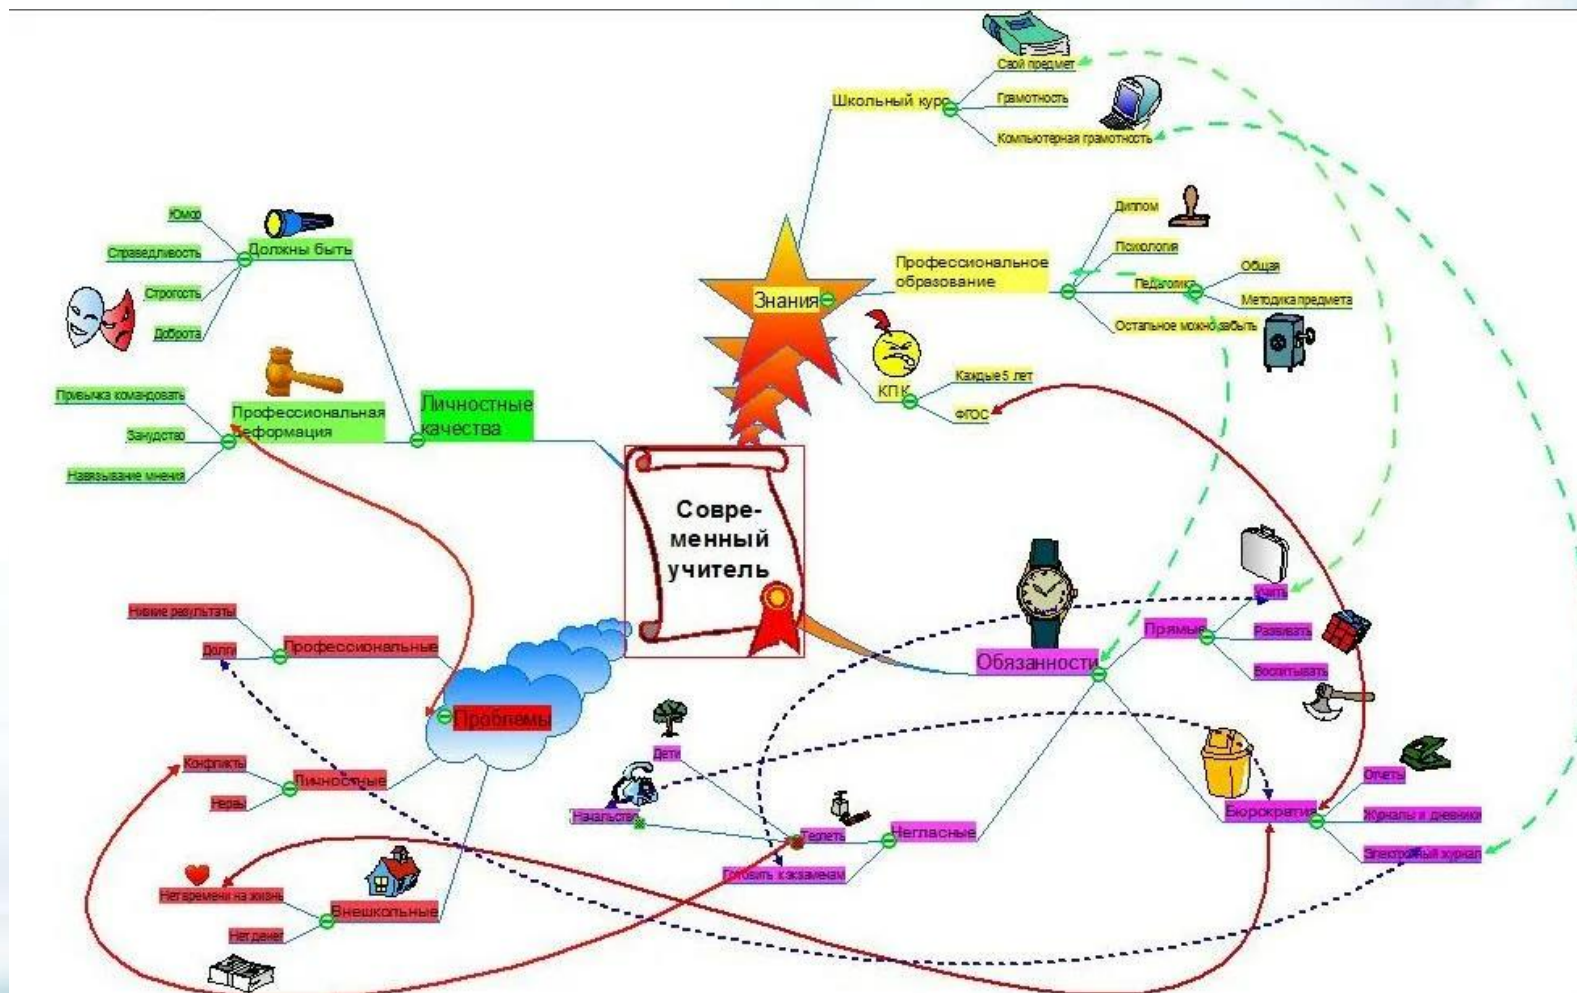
Современный учитель

Знания
Школьный курс
Свой предмет
Грамотность
Компьютерная грамотность
Профессиональное образование
Диплом
Психология
Педагогика
Общая
Методика предмета
Остальное можно забыть
КПК
Каждые 5 лет
ФГОС

Личностные качества
Должны быть
Юмор
Справедливость
Строгость
Доброта
Профессиональная деформация
Привычка командовать
Занудство
Навязывание мнения

Проблемы
Профессиональные
Низкие результаты
Долги
Личностные
Конфликты
Нервы
Внешкольные
Нет времени на жизнь
Нет денег

Обязанности
Прямые
Учить
Развивать
Воспитывать
Негласные
Дети
Начальство
Терпеть
Готовить к экзаменам
Бюрократия
Отчеты
Журналы и дневники
Электронный журнал